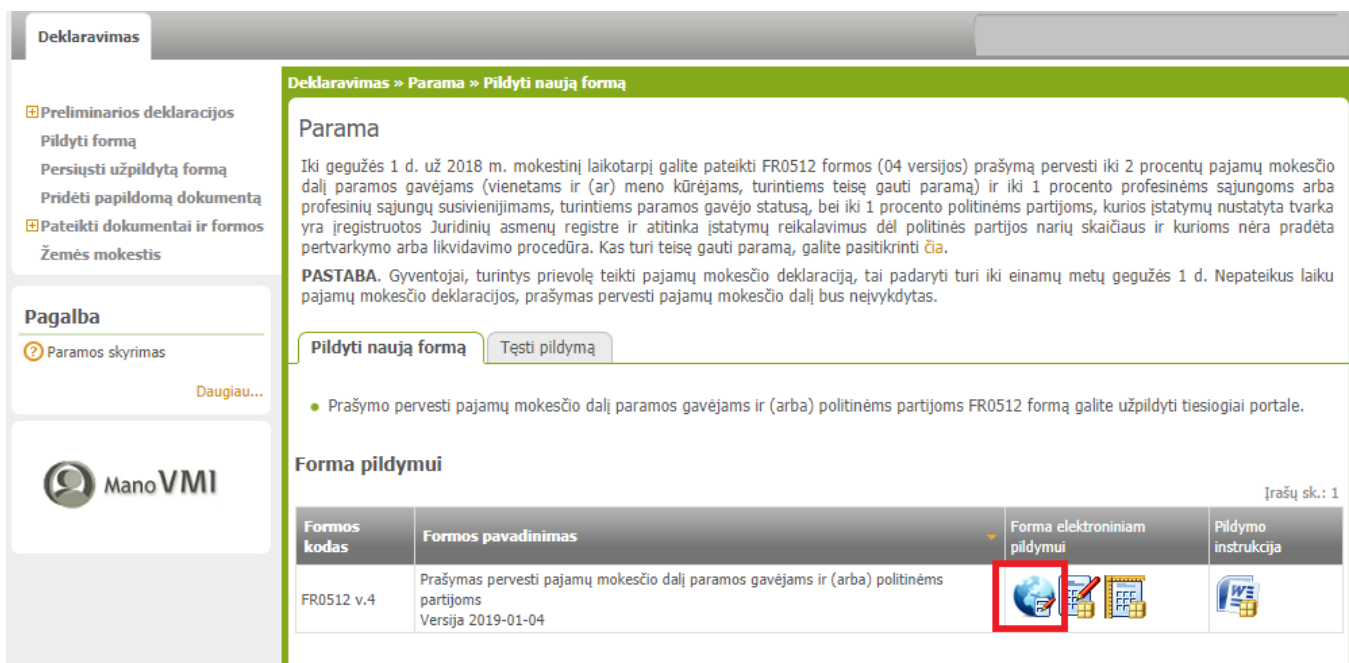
Deklaravimas

Preliminarios deklaracijos
Pildyti formą
Persiųsti užpildytą formą
Pridėti papildomą dokumentą
Pateikti dokumentai ir formos
Žemės mokestis

Pagalba
Paramos skyrimas
Daugiau...

Mano VMI

Deklaravimas » Parama » Pildyti naują formą

Parama

Iki gegužės 1 d. už 2018 m. mokestinį laikotarpį galite pateikti FR0512 formos (04 versijos) prašymą pervesti iki 2 procentų pajamų mokesčio dalį paramos gavėjams (vienetams ir (ar) meno kūrėjams, turintiems teisę gauti paramą) ir iki 1 procento profesinėms sąjungoms arba profesinių sąjungų susivienijimams, turintiems paramos gavėjo statusą, bei iki 1 procento politinėms partijoms, kurios įstatymų nustatyta tvarka yra įregistruotos Juridinių asmenų registre ir atitinka įstatymų reikalavimus dėl politinės partijos narių skaičiaus ir kurioms nėra pradėta pertvarkymo arba likvidavimo procedūra. Kas turi teisę gauti paramą, galite pasitikrinti čia.

PASTABA. Gyventojai, turintys prievolę teikti pajamų mokesčio deklaraciją, tai padaryti turi iki einamų metų gegužės 1 d. Nepateikus laiku pajamų mokesčio deklaracijos, prašymas pervesti pajamų mokesčio dalį bus neįvykdytas.

Pildyti naują formą | Tęsti pildymą

Prašymo pervesti pajamų mokesčio dalį paramos gavėjams ir (arba) politinėms partijoms FR0512 formą galite užpildyti tiesiogiai portale.

Forma pildymui

Įrašų sk.: 1

| Formos kodas | Formos pavadinimas | Forma elektroniniam pildymui | Pildymo instrukcija |
|---|---|---|---|
| FR0512 v.4 | Prašymas pervesti pajamų mokesčio dalį paramos gavėjams ir (arba) politinėms partijoms Versija 2019-01-04 | | |